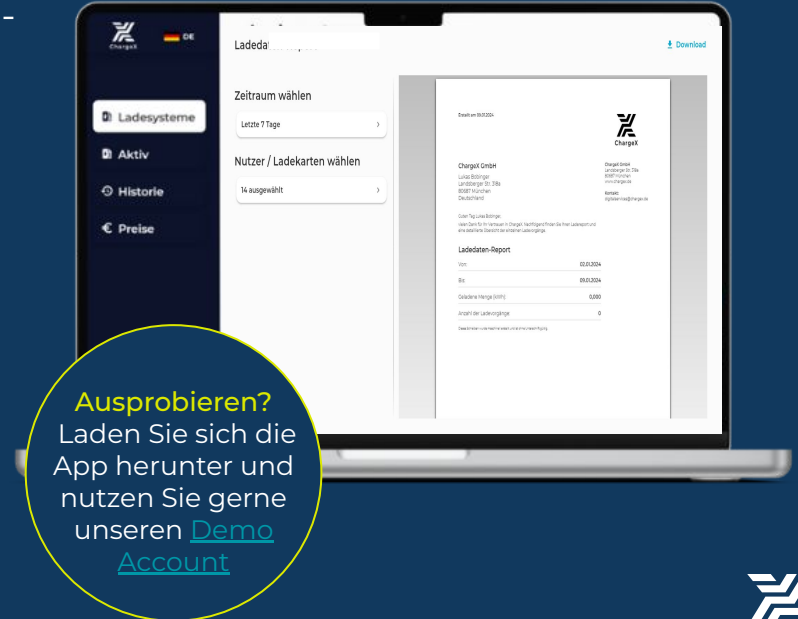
–

ChargeX

DE

Ladesysteme

Aktiv

Historie

€ Preise

Ladedat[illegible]

Download

Zeitraum wählen

Letzte 7 Tage

Nutzer / Ladekarten wählen

14 ausgewählt

Erstellt am 09.01.2024

ChargeX

ChargeX GmbH

Lukas Bödinger
Landsberger Str. 318a
80687 München
Deutschland

ChargeX GmbH
Landsberger Str. 318a
80687 München
www.chargex.de

Kontakt:
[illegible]@chargex.de

Guten Tag Lukas Bödinger,
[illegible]

Ladedaten-Report

| Von | 02.01.2024 |
|---|---|
| Bis | 09.01.2024 |
| Geladene Menge (kWh) | 0,000 |
| Anzahl der Ladevorgänge | 0 |

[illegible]

Ausprobieren?
Laden Sie sich die App herunter und nutzen Sie gerne unseren Demo Account